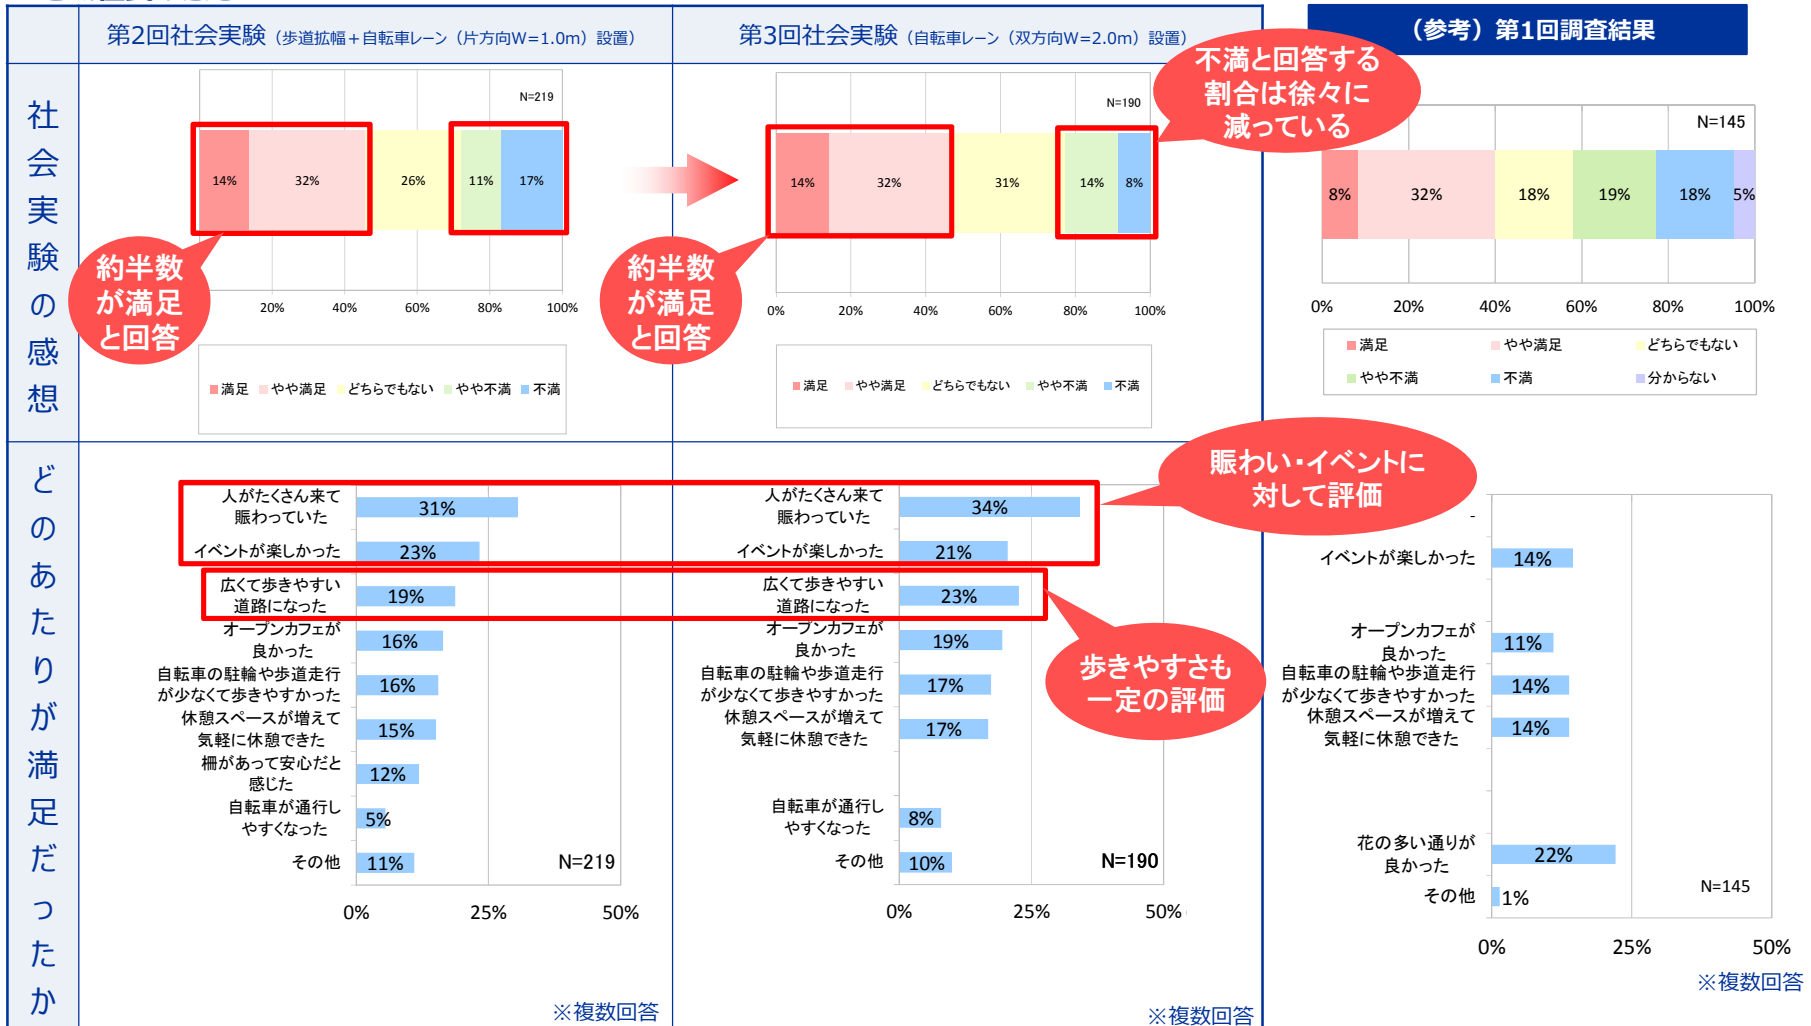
第2回社会実験（歩道拡幅＋自転車レーン（片方向W=1.0m）設置）

第3回社会実験（自転車レーン（双方向W=2.0m）設置）

（参考）第1回調査結果

社会実験の感想

N=219

| 14% | 32% | 26% | 11% | 17% |
|---|---|---|---|---|

20% 40% 60% 80% 100%

約半数が満足と回答

満足 やや満足 どちらでもない やや不満 不満

N=190

| 14% | 32% | 31% | 14% | 8% |
|---|---|---|---|---|

0% 20% 40% 60% 80% 100%

約半数が満足と回答

満足 やや満足 どちらでもない やや不満 不満

不満と回答する割合は徐々に減っている

N=145

| 8% | 32% | 18% | 19% | 18% | 5% |
|---|---|---|---|---|---|

0% 20% 40% 60% 80% 100%

満足 やや満足 どちらでもない やや不満 不満 分からない

どのあたりが満足だったか

| 項目 | 割合 |
|---|---|
| 人がたくさん来て賑わっていた | 31% |
| イベントが楽しかった | 23% |
| 広くて歩きやすい道路になった | 19% |
| オープンカフェが良かった | 16% |
| 自転車の駐輪や歩道走行が少なくて歩きやすかった | 16% |
| 休憩スペースが増えて気軽に休憩できた | 15% |
| 柵があって安心だと感じた | 12% |
| 自転車が通行しやすくなった | 5% |
| その他 | 11% |

N=219

0% 25% 50%

※複数回答

| 項目 | 割合 |
|---|---|
| 人がたくさん来て賑わっていた | 34% |
| イベントが楽しかった | 21% |
| 広くて歩きやすい道路になった | 23% |
| オープンカフェが良かった | 19% |
| 自転車の駐輪や歩道走行が少なくて歩きやすかった | 17% |
| 休憩スペースが増えて気軽に休憩できた | 17% |
| 自転車が通行しやすくなった | 8% |
| その他 | 10% |

N=190

0% 25% 50%

※複数回答

賑わい・イベントに対して評価

歩きやすさも一定の評価

| 項目 | 割合 |
|---|---|
| イベントが楽しかった | 14% |
| オープンカフェが良かった | 11% |
| 自転車の駐輪や歩道走行が少なくて歩きやすかった | 14% |
| 休憩スペースが増えて気軽に休憩できた | 14% |
| 花の多い通りが良かった | 22% |
| その他 | 1% |

N=145

0% 25% 50%

※複数回答